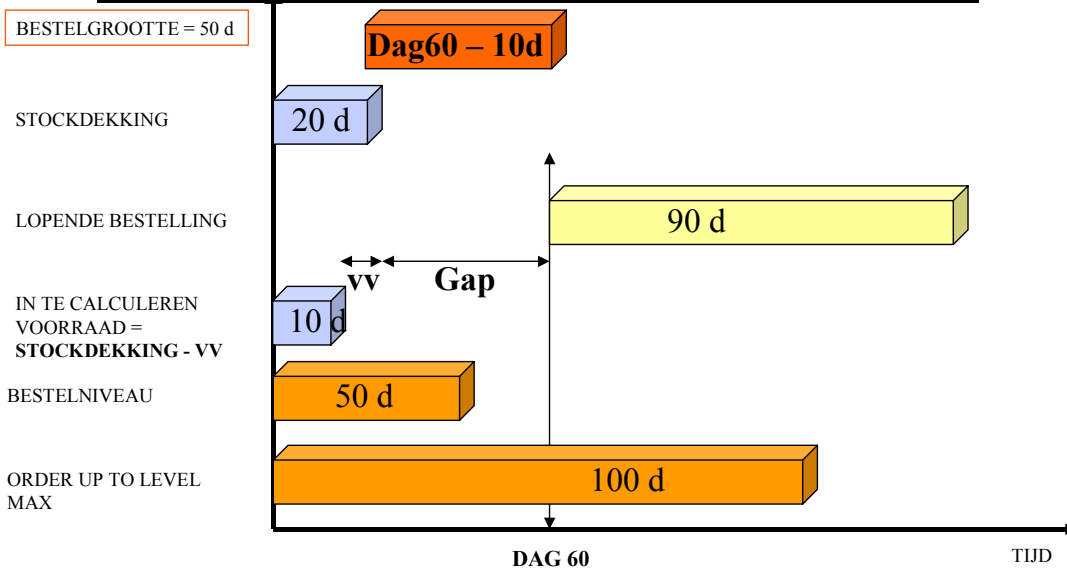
BESTELGROOTTE = 50 d

Dag60 – 10d

STOCKDEKKING

20 d

LOPENDE BESTELLING

90 d

vv

Gap

IN TE CALCULEREN VOORRAAD = **STOCKDEKKING - VV**

10 d

BESTELNIVEAU

50 d

ORDER UP TO LEVEL MAX

100 d

DAG 60

TIJD